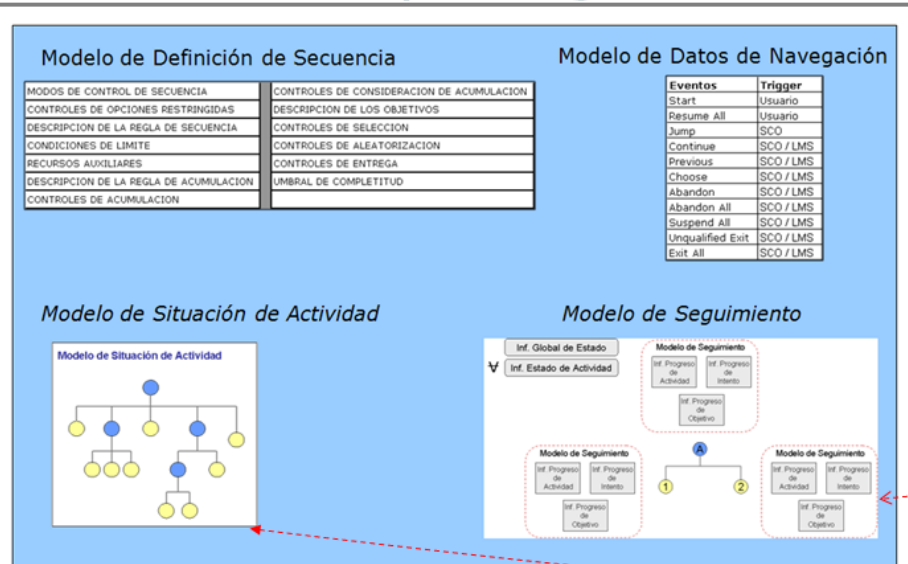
Modelo de Definición de Secuencia

| | |
|---|---|
| MODOS DE CONTROL DE SECUENCIA | CONTROLES DE CONSIDERACION DE ACUMULACION |
| CONTROLES DE OPCIONES RESTRINGIDAS | DESCRIPCION DE LOS OBJETIVOS |
| DESCRIPCION DE LA REGLA DE SECUENCIA | CONTROLES DE SELECCION |
| CONDICIONES DE LIMITE | CONTROLES DE ALEATORIZACION |
| RECURSOS AUXILIARES | CONTROLES DE ENTREGA |
| DESCRIPCION DE LA REGLA DE ACUMULACION | UMBRAL DE COMPLETITUD |
| CONTROLES DE ACUMULACION | |

Modelo de Datos de Navegación

| Eventos | Trigger |
|---|---|
| Start | Usuario |
| Resume All | Usuario |
| Jump | SCO |
| Continue | SCO / LMS |
| Previous | SCO / LMS |
| Choose | SCO / LMS |
| Abandon | SCO / LMS |
| Abandon All | SCO / LMS |
| Suspend All | SCO / LMS |
| Unqualified Exit | SCO / LMS |
| Exit All | SCO / LMS |

Modelo de Situación de Actividad

Modelo de Situación de Actividad

Modelo de Seguimiento

Inf. Global de Estado

∀ Inf. Estado de Actividad

Modelo de Seguimiento
Inf. Progreso de Actividad
Inf. Progreso de Intento
Inf. Progreso de Objetivo

A

1

2

Modelo de Seguimiento
Inf. Progreso de Actividad
Inf. Progreso de Intento
Inf. Progreso de Objetivo

Modelo de Seguimiento
Inf. Progreso de Actividad
Inf. Progreso de Intento
Inf. Progreso de Objetivo